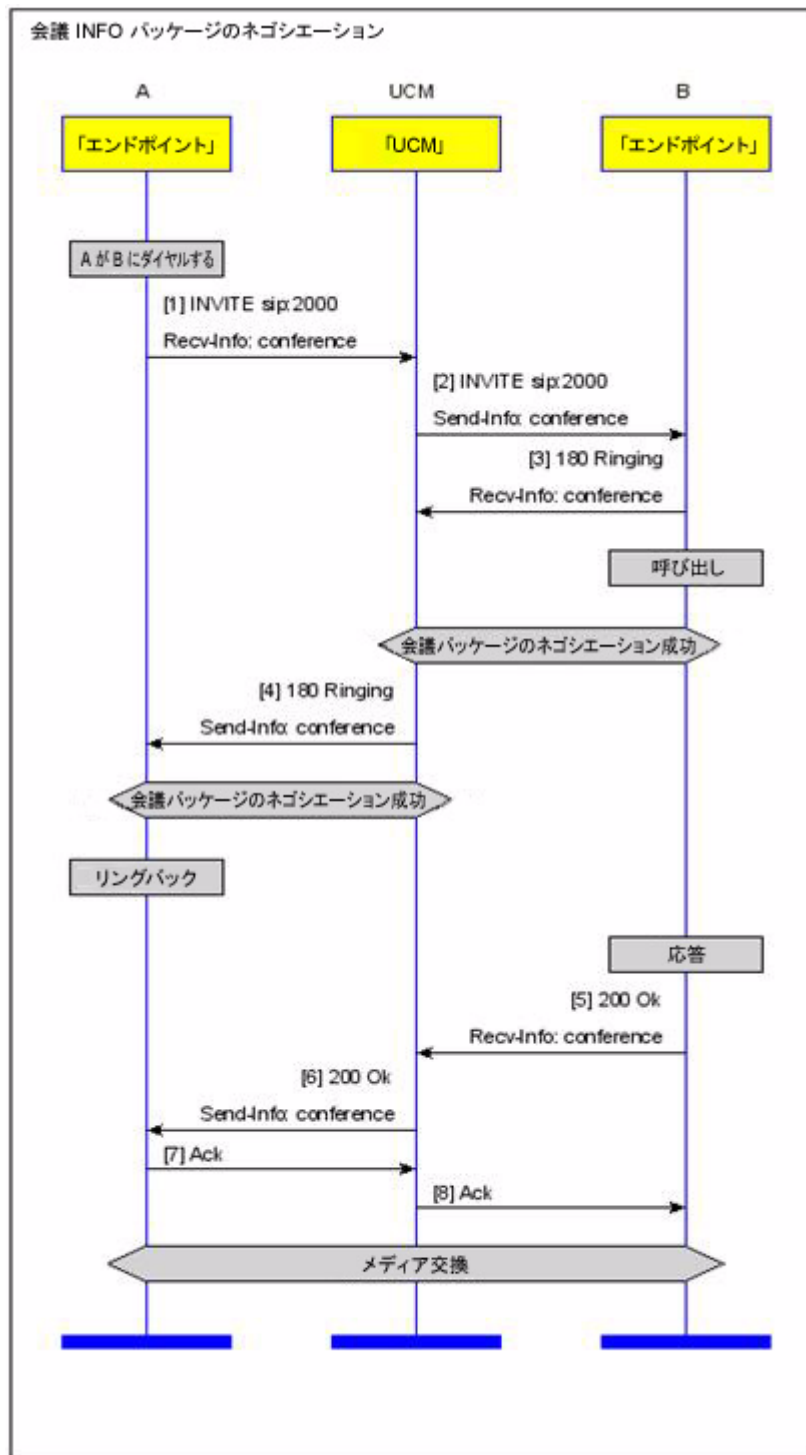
会議 INFO パッケージのネゴシエーション

A

UCM

B

「エンドポイント」

「UCM」

「エンドポイント」

A が B にダイヤルする

[1] INVITE sip:2000

Recv-Info: conference

[2] INVITE sip:2000

Send-Info: conference

[3] 180 Ringing

Recv-Info: conference

呼び出し

会議パッケージのネゴシエーション成功

[4] 180 Ringing

Send-Info: conference

会議パッケージのネゴシエーション成功

リングバック

応答

[5] 200 Ok

Recv-Info: conference

[6] 200 Ok

Send-Info: conference

[7] Ack

[8] Ack

メディア交換